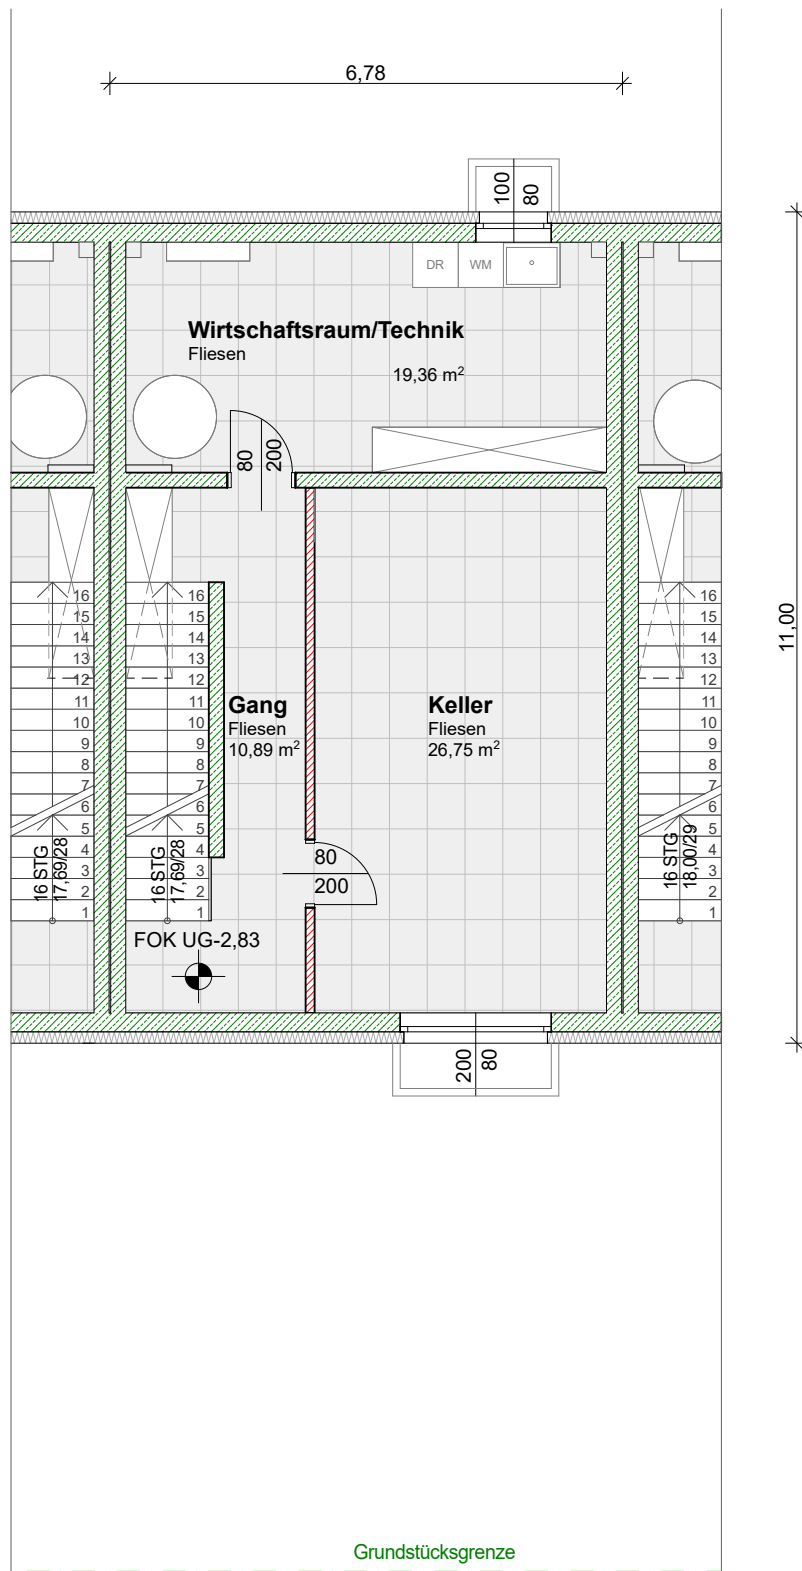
6,78

100
80

DR
WM

Wirtschaftsraum/Technik
Fliesen
19,36 m$^2$

80
200

16
15
14
13
12
11
10
9
8
7
6
5
4
3
2
1
16 STG
17,69/28

16
15
14
13
12
11
10
9
8
7
6
5
4
3
2
1
16 STG
17,69/28

Gang
Fliesen
10,89 m$^2$

Keller
Fliesen
26,75 m$^2$

16
15
14
13
12
11
10
9
8
7
6
5
4
3
2
1
16 STG
18,00/29

11,00

80
200

FOK UG-2,83

200
80

Grundstücksgrenze